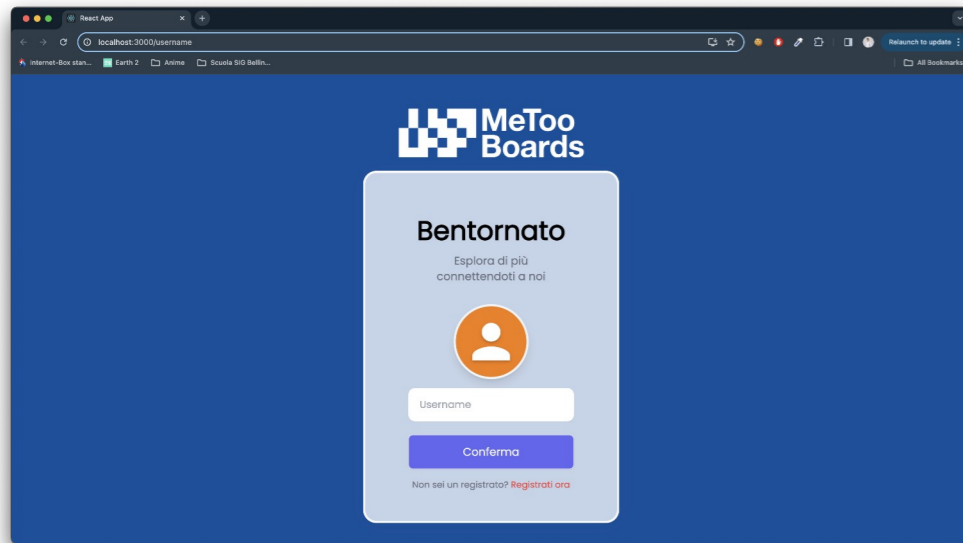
React App

localhost:3000/username

Relaunch to update

Internet-Box stan... Earth 2 Anime Scuola SIG Bellin... All Bookmarks

MeToo Boards

Bentornato

Esplora di più connettendoti a noi

Username

Conferma

Non sei un registrato? Registrati ora